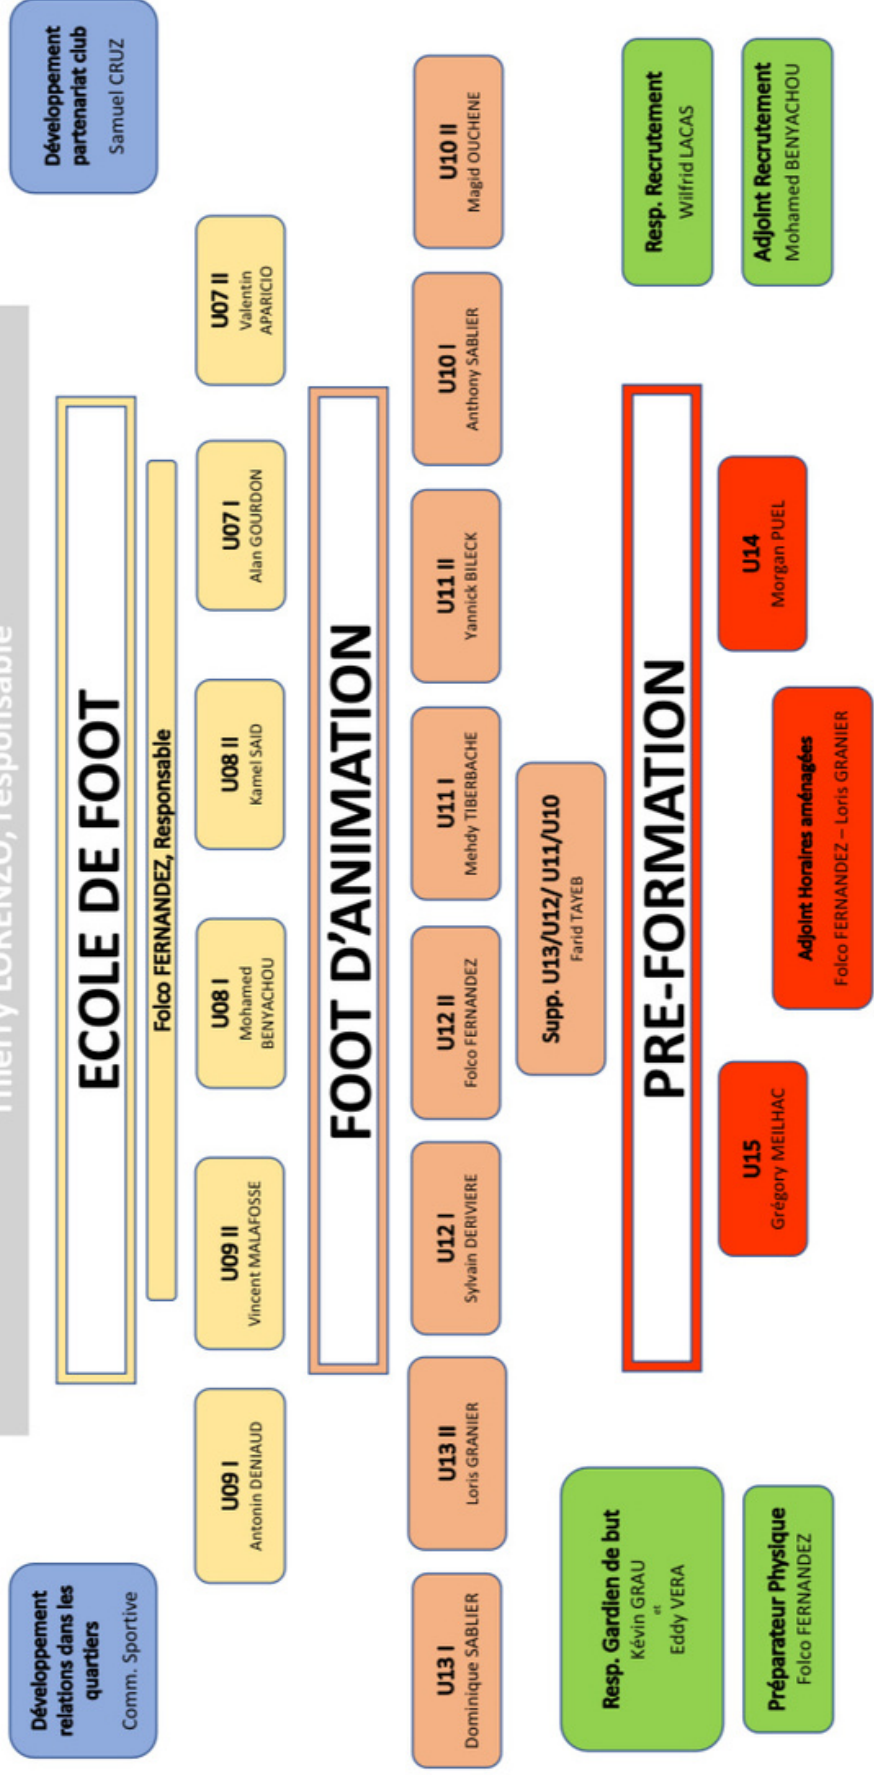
Thierry LORENZO, responsable

Développement relations dans les quartiers
Comm. Sportive

ECOLE DE FOOT

Folco FERNANDEZ, Responsable

U09 I
Antonin DENIAUD

U09 II
Vincent MALAFOSSE

U08 I
Mohamed BENYACHOU

U08 II
Kamel SAID

U07 I
Alan GOURDON

U07 II
Valentin APARICIO

Développement partenariat club
Samuel CRUZ

FOOT D'ANIMATION

U13 I
Dominique SABLIER

U13 II
Loris GRANIER

U12 I
Sylvain DERIVIERE

U12 II
Folco FERNANDEZ

U11 I
Mehdy TIBERBACHE

U11 II
Yannick BILECK

U10 I
Anthony SABLIER

U10 II
Magid OUCHENE

Supp. U13/U12/ U11/U10
Farid TAYEB

PRE-FORMATION

Resp. Gardien de but
Kévin GRAU
et
Eddy VERA

U15
Grégory MEILHAC

Adjoint Horaires aménagées
Folco FERNANDEZ – Loris GRANIER

U14
Morgan PUEL

Resp. Recrutement
Wilfrid LACAS

Préparateur Physique
Folco FERNANDEZ

Adjoint Recrutement
Mohamed BENYACHOU